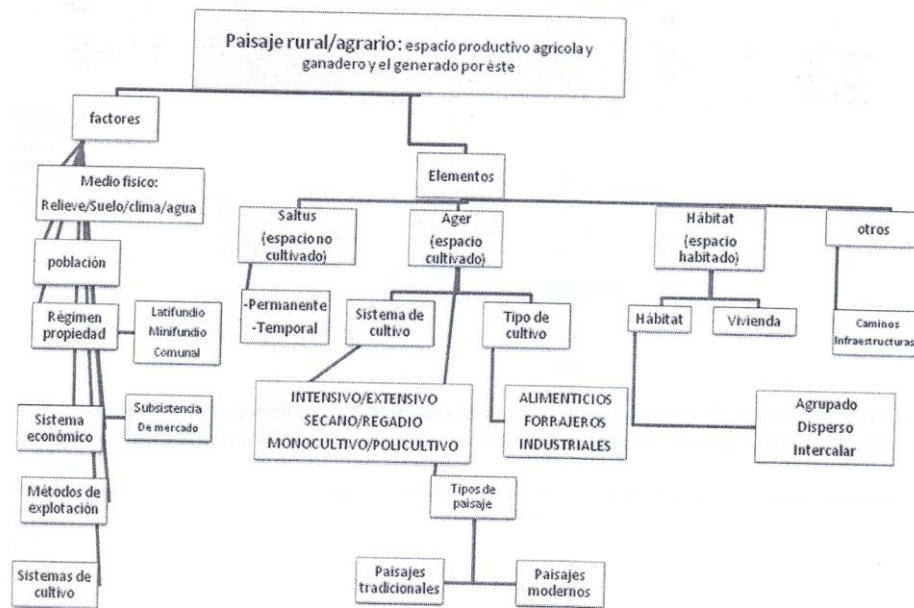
Paisaje rural/agrario: espacio productivo agrícola y ganadero y el generado por éste

factores

Medio físico: Relieve/Suelo/clima/agua

población

Régimen propiedad

Latifundio
Minifundio
Comunal

Sistema económico

Subsistencia
De mercado

Métodos de explotación

Sistemas de cultivo

Elementos

Saltus (espacio no cultivado)

-Permanente
-Temporal

Ager (espacio cultivado)

Sistema de cultivo

Tipo de cultivo

INTENSIVO/EXTENSIVO
SECANO/REGADIO
MONOCULTIVO/POLICULTIVO

ALIMENTICIOS
FORRAJEROS
INDUSTRIALES

Tipos de paisaje

Paisajes tradicionales

Paisajes modernos

Hábitat (espacio habitado)

Hábitat

Vivienda

Agrupado
Disperso
Intercalar

otros

Caminos
Infraestructuras